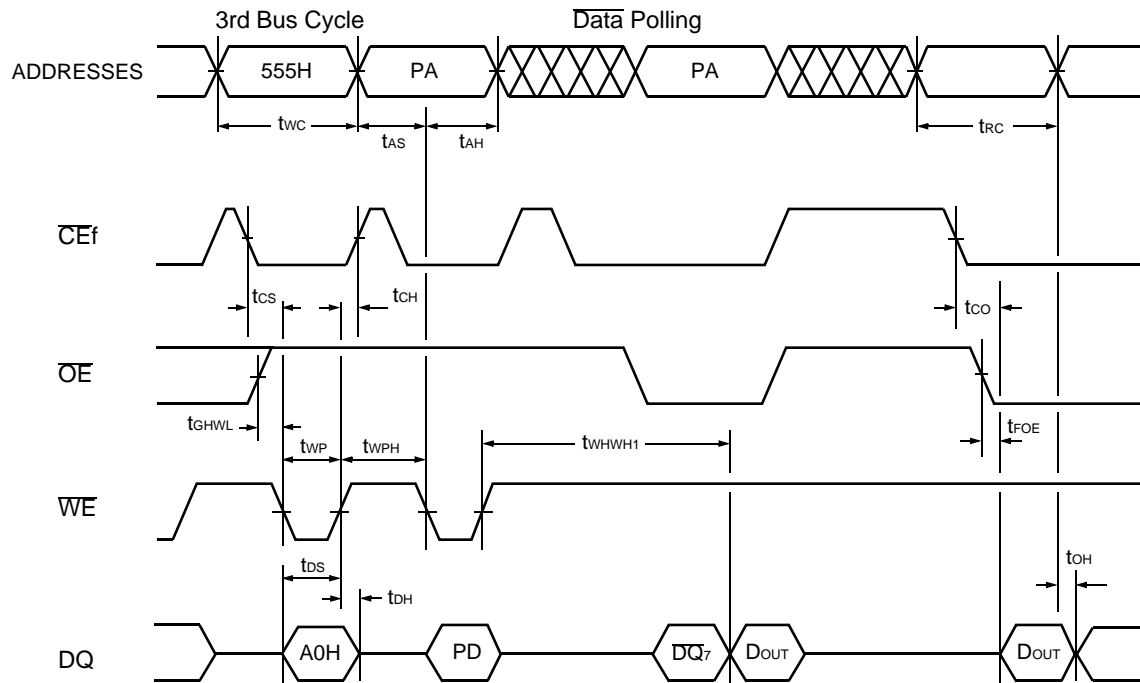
3rd Bus Cycle

$\overline{\text{Data}}$ Polling

ADDRESSES

555H

PA

PA

$t_{WC}$

$t_{AS}$

$t_{AH}$

$t_{RC}$

$\overline{\text{CE}}$f

$t_{CS}$

$t_{CH}$

$t_{CO}$

$\overline{\text{OE}}$

$t_{GHWL}$

$t_{WP}$

$t_{WPH}$

$t_{WHWH1}$

$t_{FOE}$

$\overline{\text{WE}}$

$t_{DS}$

$t_{DH}$

$t_{OH}$

DQ

A0H

PD

$\overline{\text{DQ}_7}$

$D_{OUT}$

$D_{OUT}$